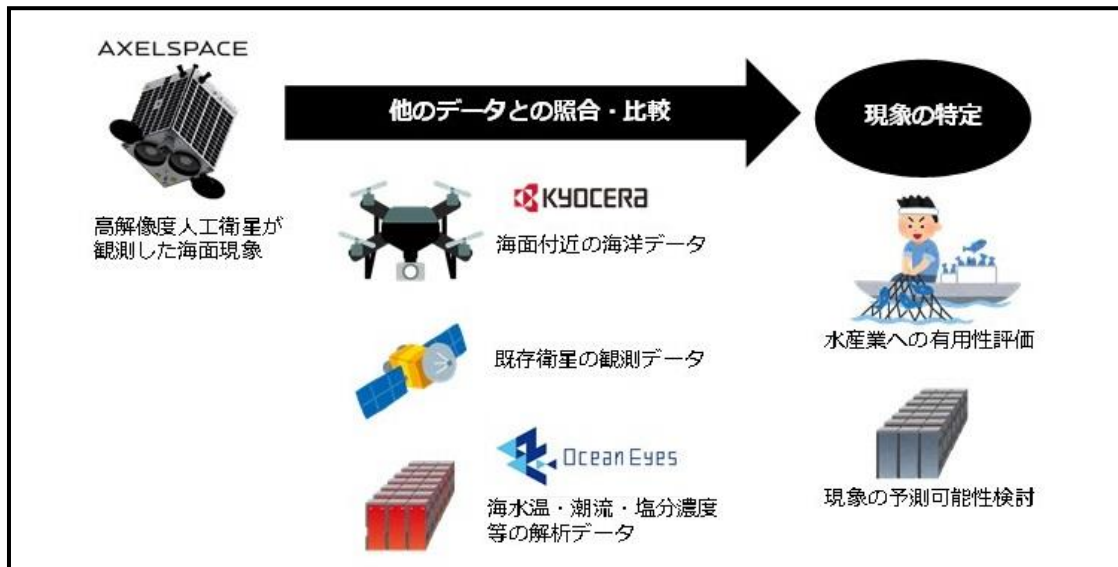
AXELSPACE

高解像度人工衛星が観測した海面現象

他のデータとの照合・比較

現象の特定

KYOCERa

海面付近の海洋データ

既存衛星の観測データ

Ocean Eyes

海水温・潮流・塩分濃度等の解析データ

水産業への有用性評価

現象の予測可能性検討